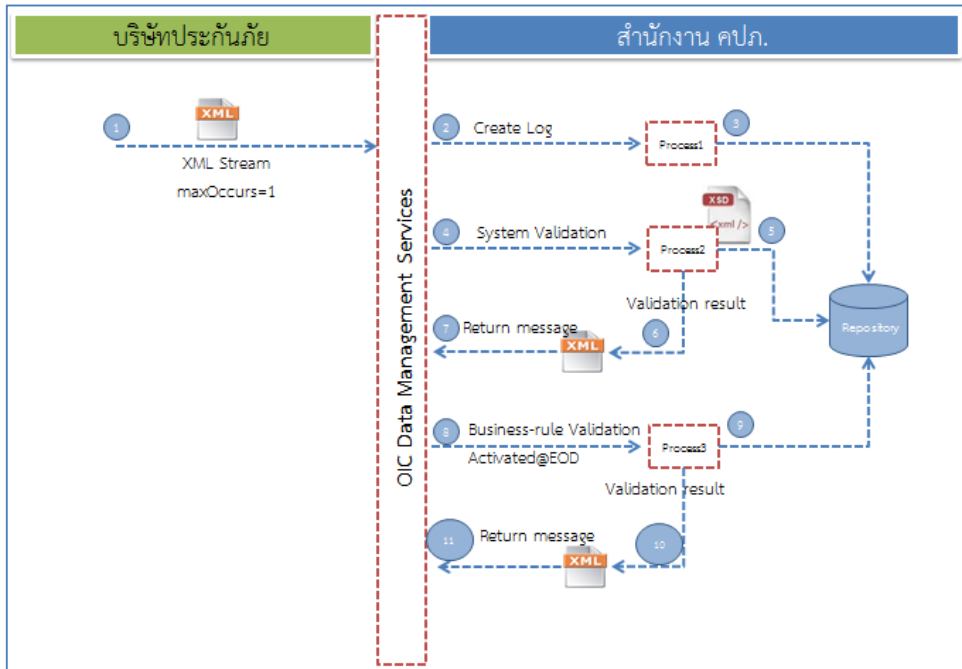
บริษัทประกันภัย

สำนักงาน คปภ.

OIC Data Management Services

1

XML

XML Stream

maxOccurs=1

2 Create Log

Process1

3

XSD

<xml />

4 System Validation

Process2

5

Validation result

Repository

7 Return message

6

XML

8 Business-rule Validation

Activated@EOD

Process3

9

Validation result

11 Return message

10

XML